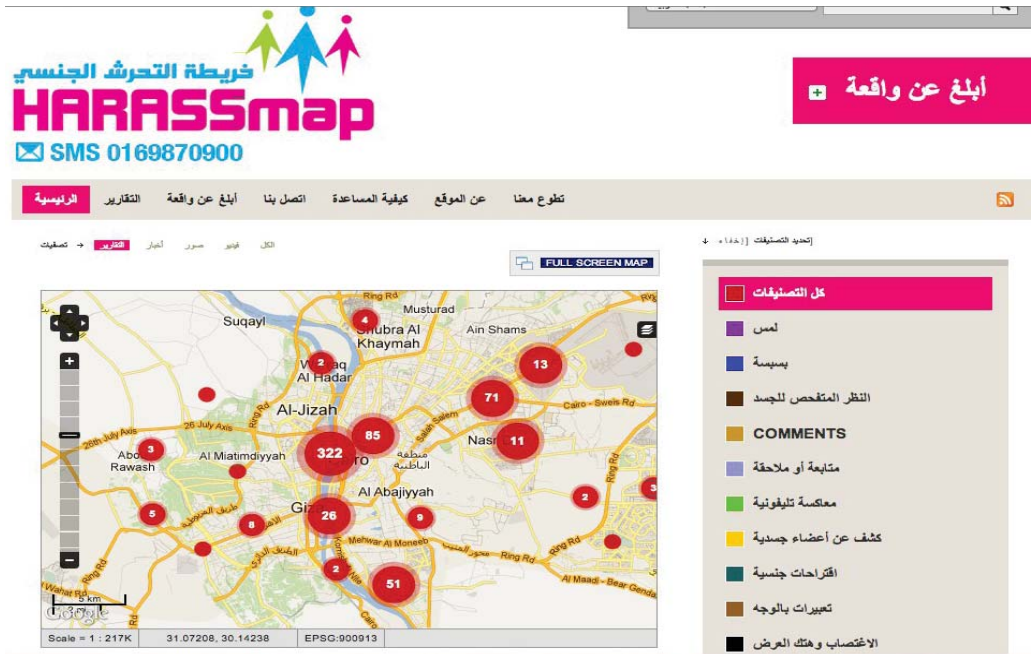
خريطة التحرش الجنسي
HARASSmap
SMS 0169870900

أبلغ عن واقعة

الرئيسية التقارير أبلغ عن واقعة اتصل بنا كيفية المساعدة عن الموقع تطوع معنا

الكل فيديو صور أخبار التقارير ← تصفيات

FULL SCREEN MAP

Suqayl
Mustured
Shubra Al Khaymah
Ain Shams
Al Hadar
Ring Rd
Al-Jizah
Cairo - Sweis Rd
26th July Axis
26 July Axis
Abo Rawash
Al Miatimdiyyah
Nasr
Al Abajiyyah
Giza
Mehwar Al Moneeb
Ring Rd
Al Maadi - Bear Genela
Wahat Rd
5 km
Google
4 2 13 71 85 11 322 3 26 5 8 9 2 3 2 51

Scale = 1 : 217K 31.07208, 30.14238 EPSG:900913

تحديد التصنيفات [إخفاء]
كل التصنيفات
لمس
بسبسة
النظر المتفحص للجسد
COMMENTS
متابعة أو ملاحقة
معاكسة تليفونية
كشف عن أعضاء جسدية
اقتراحات جنسية
تعبيرات بالوجه
الاغتصاب وهتك العرض